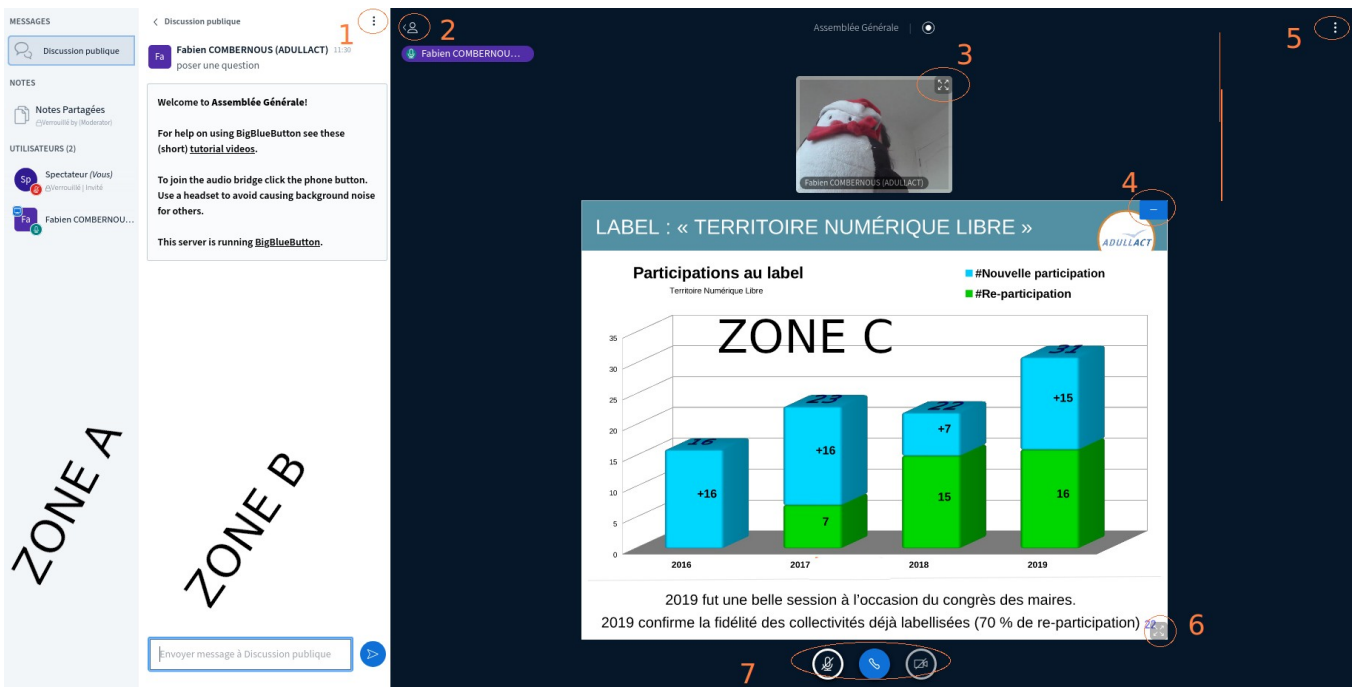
MESSAGES

Discussion publique

NOTES

Notes Partagées
Verrouillé by (Moderator)

UTILISATEURS (2)

Sp Spectateur (Vous)
Verrouillé | Invité

Fa Fabien COMBERNOU...

ZONE A

Discussion publique

1

Fa Fabien COMBERNOUS (ADULLACT) 11:30
poser une question

Welcome to Assemblée Générale!

For help on using BigBlueButton see these (short) tutorial videos.

To join the audio bridge click the phone button. Use a headset to avoid causing background noise for others.

This server is running BigBlueButton.

ZONE B

Envoyer message à Discussion publique

2

Fabien COMBERNOU...

Assemblée Générale

3

5

Fabien COMBERNOUS (ADULLACT)

4

LABEL : « TERRITOIRE NUMÉRIQUE LIBRE »

ADULLACT

Participations au label
Territoire Numérique Libre

#Nouvelle participation
#Re-participation

ZONE C

35
30
25
20
15
10
5
0

16
+16
23
+16
7
22
+7
15
31
+15
16

2016
2017
2018
2019

2019 fut une belle session à l'occasion du congrès des maires.
2019 confirme la fidélité des collectivités déjà labellisées (70 % de re-participation)

22

6

7